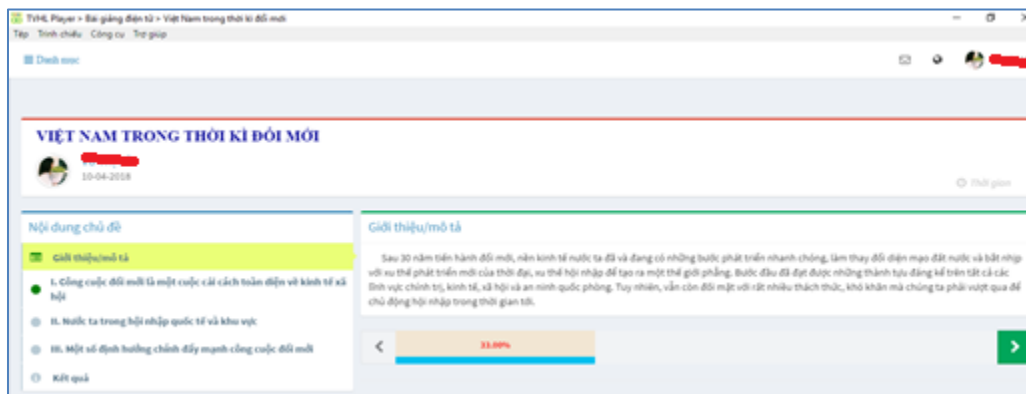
TVHL Player > Bài giảng điện tử > Việt Nam trong thời kì đổi mới

Tệp Trình chiếu Công cụ Trợ giúp

Danh mục

VIỆT NAM TRONG THỜI KÌ ĐỔI MỚI

10-04-2018

Thời gian

Nội dung chủ đề

Giới thiệu/mô tả

I. Công cuộc đổi mới là một cuộc cải cách toàn diện về kinh tế xã hội

II. Nước ta trong hội nhập quốc tế và khu vực

III. Một số định hướng chính đẩy mạnh công cuộc đổi mới

Kết quả

Giới thiệu/mô tả

Sau 30 năm tiến hành đổi mới, nền kinh tế nước ta đã và đang có những bước phát triển nhanh chóng, làm thay đổi diện mạo đất nước và bắt nhịp với xu thế phát triển mới của thời đại, xu thế hội nhập để tạo ra một thế giới phẳng. Bước đầu đã đạt được những thành tựu đáng kể trên tất cả các lĩnh vực chính trị, kinh tế, xã hội và an ninh quốc phòng. Tuy nhiên, vẫn còn đối mặt với rất nhiều thách thức, khó khăn mà chúng ta phải vượt qua để chủ động hội nhập trong thời gian tới.

33.00%